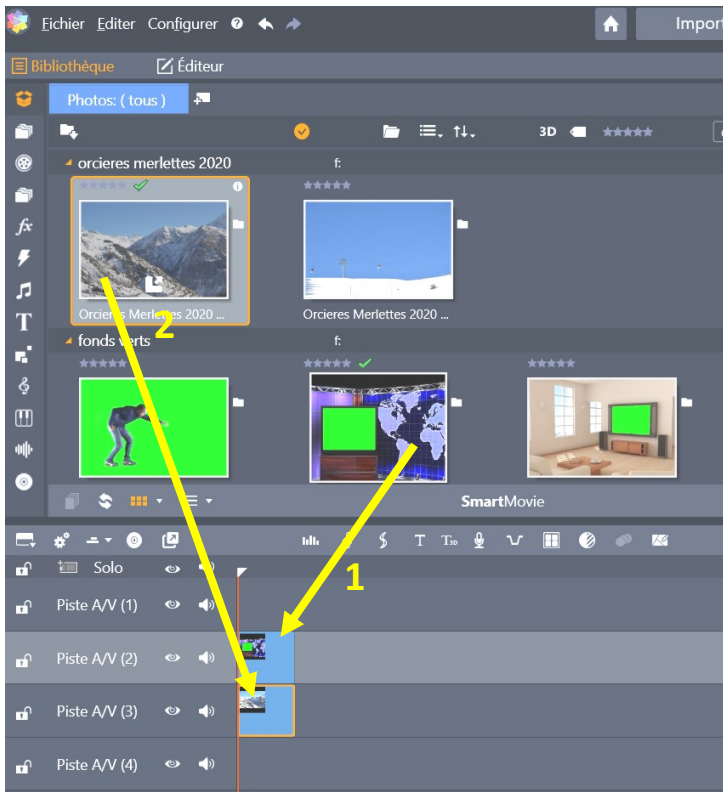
Fichier Editer Configurer

Impor

Bibliothèque Éditeur

Photos: ( tous )

3D

orcieres merlettes 2020 f:

Orcieres Merlettes 2020 ...

Orcieres Merlettes 2020 ...

fonds verts f:

SmartMovie

Solo

Piste A/V (1)

Piste A/V (2)

Piste A/V (3)

Piste A/V (4)

1

2